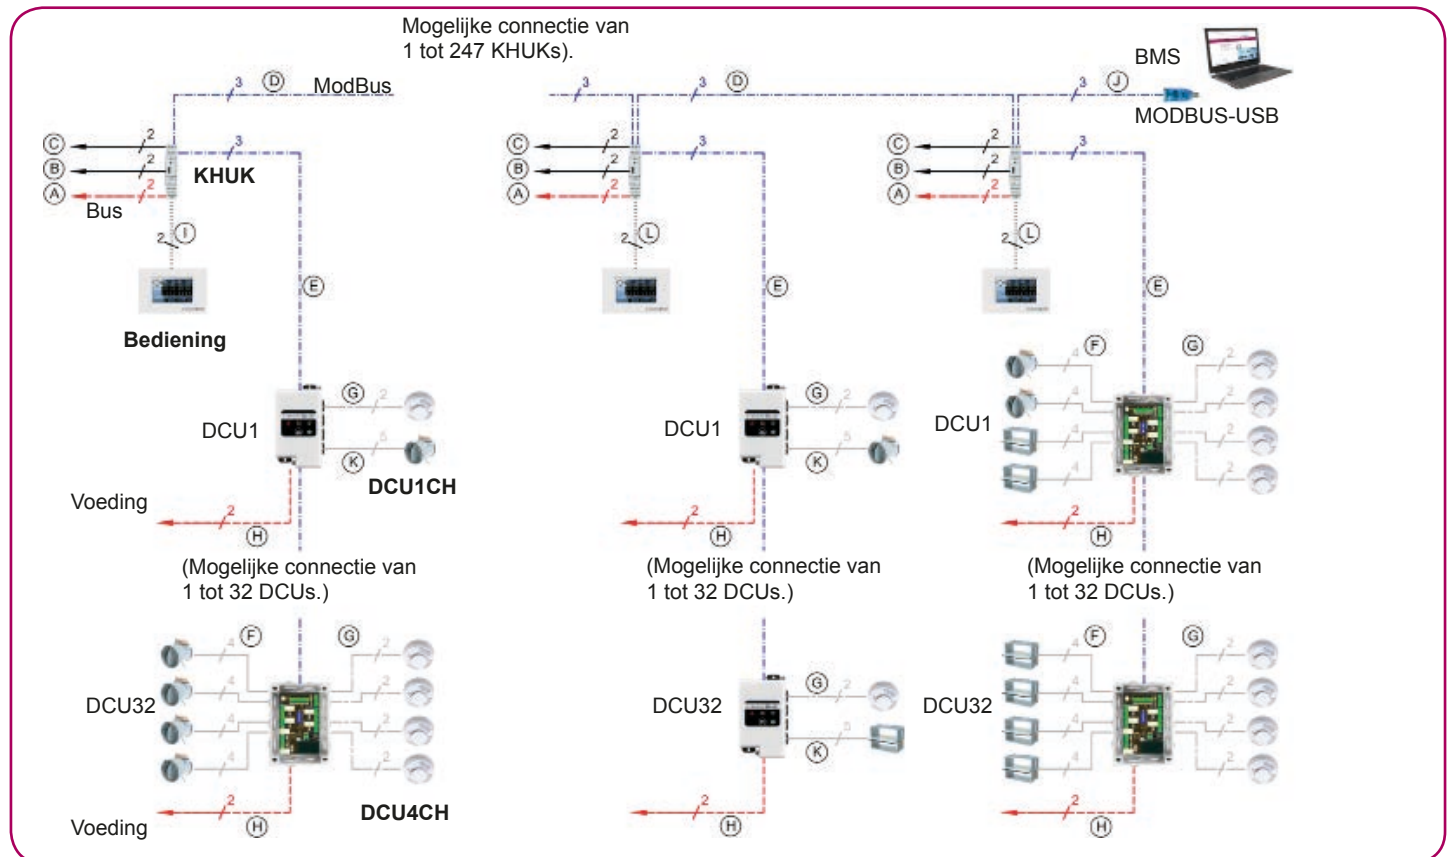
Mogelijke connectie van 1 tot 247 KHUKs).

BMS

MODBUS-USB

D 3 ModBus

3 D

3 J

C 2
B 2
A 2
Bus

KHUK

3

I 2

Bediening

E

DCU1

G 2

K 5

DCU1CH

Voeding 2

H

(Mogelijke connectie van 1 tot 32 DCUs.)

DCU32

F 4 4 4 4

G 2 2 2 2

DCU4CH

Voeding 2

H

C 2
B 2
A 2

3

L 2

E

DCU1

G 2

K 5

2

H

(Mogelijke connectie van 1 tot 32 DCUs.)

DCU32

G 2

K 5

2

H

C 2
B 2
A 2

3

L 2

E

F 4 4 4 4

G 2 2 2 2

DCU1

2

H

(Mogelijke connectie van 1 tot 32 DCUs.)

F 4 4 4 4

G 2 2 2 2

DCU32

2

H